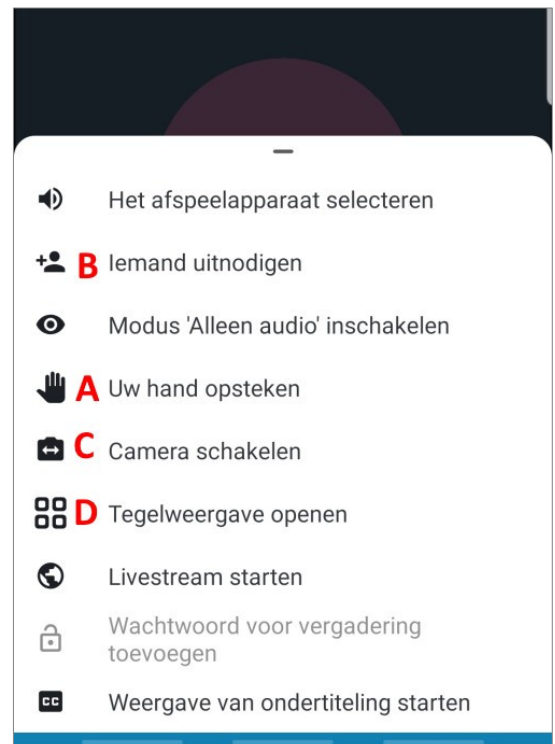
Het afspeelapparaat selecteren

B Iemand uitnodigen

Modus 'Alleen audio' inschakelen

A Uw hand opsteken

C Camera schakelen

D Tegelweergave openen

Livestream starten

Wachtwoord voor vergadering toevoegen

CC Weergave van ondertiteling starten